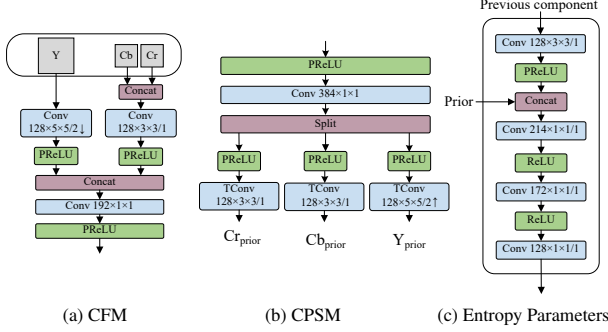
Y

Cb

Cr

Concat

Conv 128×5×5/2↓

Conv 128×3×3/1

PReLU

PReLU

Concat

Conv 192×1×1

PReLU

(a) CFM

PReLU

Conv 384×1×1

Split

PReLU

PReLU

PReLU

TConv 128×3×3/1

TConv 128×3×3/1

TConv 128×5×5/2↑

$Cr_{prior}$

$Cb_{prior}$

$Y_{prior}$

(b) CPSM

Previous component

Conv 128×3×3/1

PReLU

Prior

Concat

Conv 214×1×1/1

ReLU

Conv 172×1×1/1

ReLU

Conv 128×1×1/1

(c) Entropy Parameters